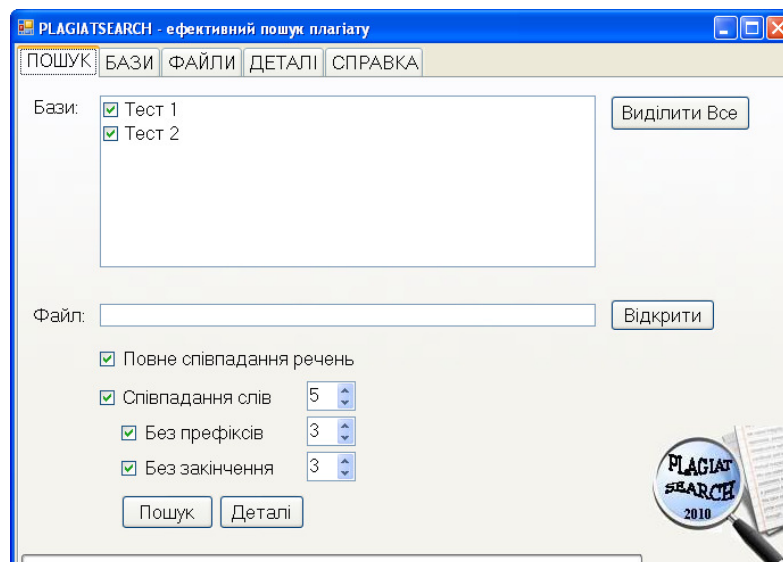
PLAGIATSEARCH - ефективний пошук плагіату

ПОШУК | БАЗИ | ФАЙЛИ | ДЕТАЛІ | СПРАВКА

Бази:
Тест 1
Тест 2

Виділити Все

Файл:

Відкрити

Повне співпадання речень
Співпадання слів 5
Без префіксів 3
Без закінчення 3

Пошук
Деталі

PLAGIAT SEARCH 2010